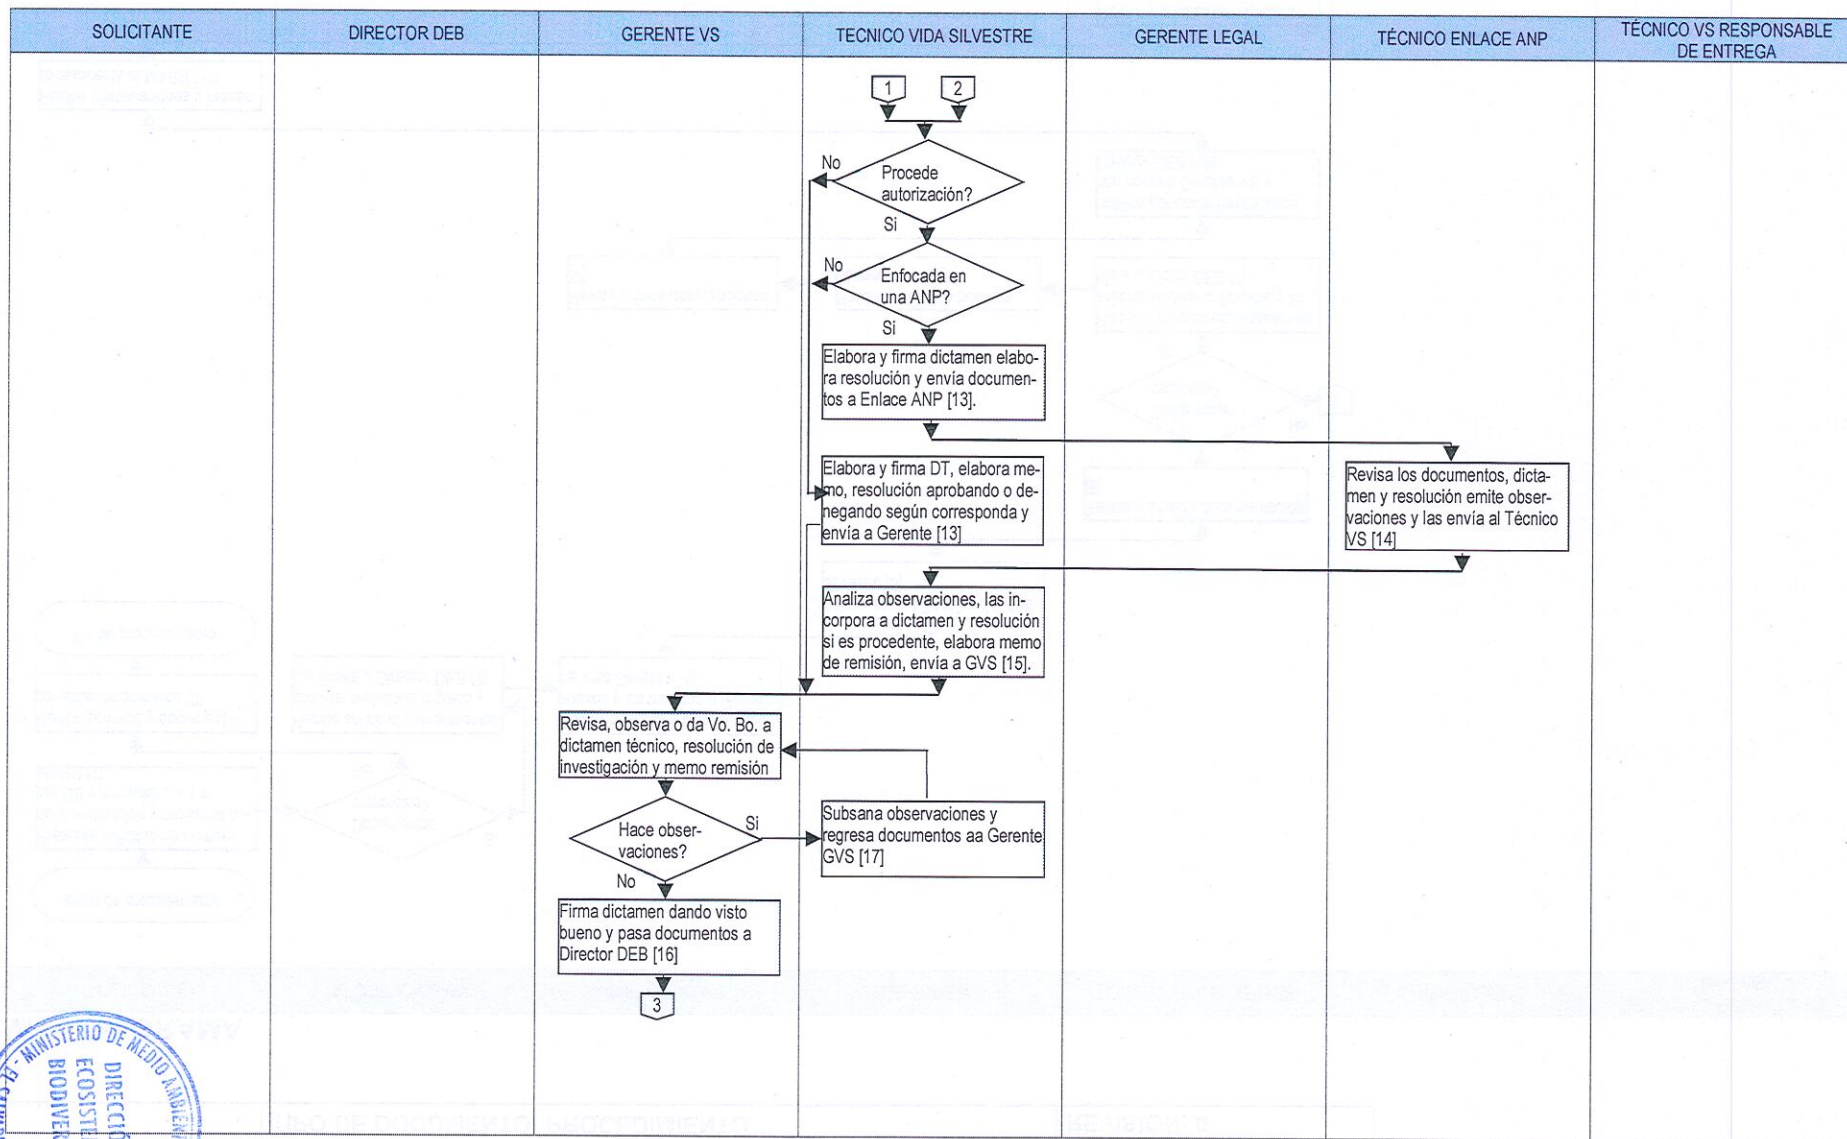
| SOLICITANTE | DIRECTOR DEB | GERENTE VS | TECNICO VIDA SILVESTRE | GERENTE LEGAL | TÉCNICO ENLACE ANP | TÉCNICO VS RESPONSABLE DE ENTREGA |
|---|---|---|---|---|---|---|

1

2

Procede autorización?

No

Si

Enfocada en una ANP?

No

Si

Elabora y firma dictamen elabora resolución y envía documentos a Enlace ANP [13].

Revisa los documentos, dictamen y resolución emite observaciones y las envía al Técnico VS [14]

Elabora y firma DT, elabora memo, resolución aprobando o denegando según corresponda y envía a Gerente [13]

Analiza observaciones, las incorpora a dictamen y resolución si es procedente, elabora memo de remisión, envía a GVS [15].

Revisa, observa o da Vo. Bo. a dictamen técnico, resolución de investigación y memo remisión

Hace observaciones?

Si

No

Subsana observaciones y regresa documentos aa Gerente GVS [17]

Firma dictamen dando visto bueno y pasa documentos a Director DEB [16]

3

MINISTERIO DE MEDIO AMBIENTE
DIRECCIÓ
ECOSISTE
BIODIVER